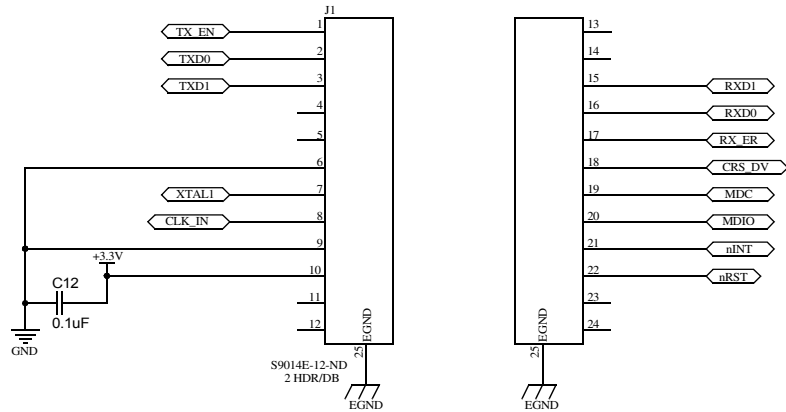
J1

TX_EN 1
TXD0 2
TXD1 3
4
5
6
XTAL1 7
CLK_IN 8
9
+3.3V
10
11
12
C12
0.1uF
GND
EGND
25
S9014E-12-ND
2 HDR/DB
EGND

13
14
15 RXD1
16 RXD0
17 RX_ER
18 CRS_DV
19 MDC
20 MDIO
21 nINT
22 nRST
23
24
EGND
25
EGND